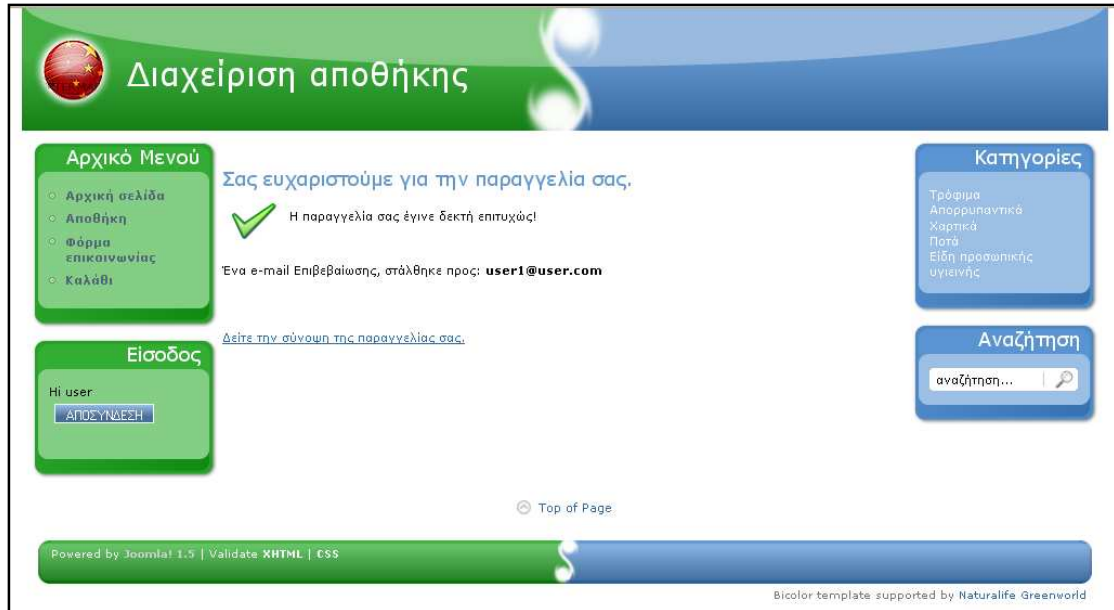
Διαχείριση αποθήκης

Αρχικό Μενού

Αρχική σελίδα
Αποθήκη
Φόρμα επικοινωνίας
Καλάθι

Εισοδος

Hi user

ΑΠΟΣΥΝΔΕΣΗ

Σας ευχαριστούμε για την παραγγελία σας.

Η παραγγελία σας έγινε δεκτή επιτυχώς!

Ένα e-mail Επιβεβαίωσης, στάλθηκε προς: user1@user.com

Δείτε την σύνοψη της παραγγελίας σας.

Κατηγορίες

Τρόφιμα
Απορρυπαντικά
Χαρτικά
Ποτά
Είδη προσωπικής υγιεινής

Αναζήτηση

αναζήτηση...

Top of Page

Powered by Joomla! 1.5 | Validate XHTML | CSS

Bicolor template supported by Naturalife Greenworld